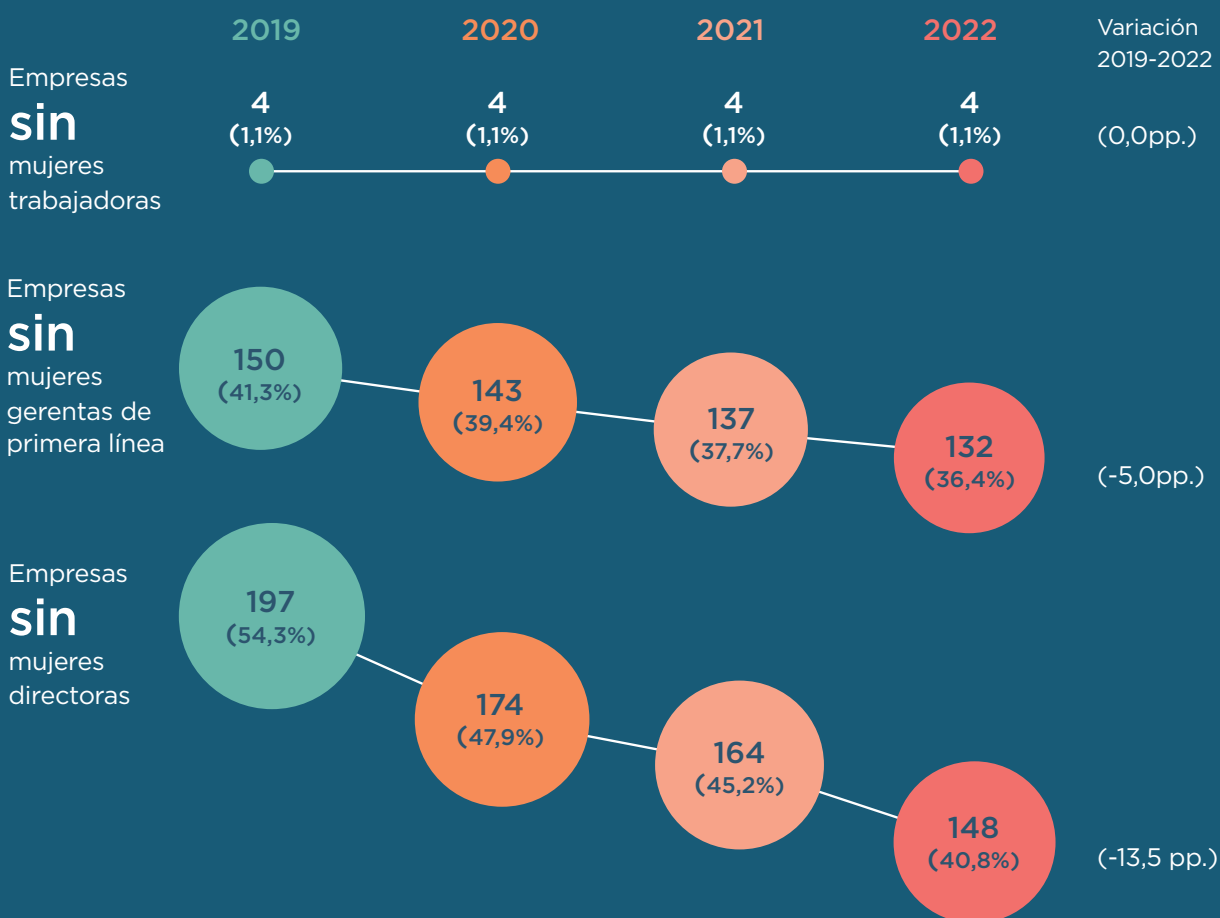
2019 2020 2021 2022 Variación 2019-2022

Empresas sin mujeres trabajadoras

4 (1,1%) 4 (1,1%) 4 (1,1%) 4 (1,1%) (0,0pp.)

Empresas sin mujeres gerentas de primera línea

150 (41,3%) 143 (39,4%) 137 (37,7%) 132 (36,4%) (-5,0pp.)

Empresas sin mujeres directoras

197 (54,3%) 174 (47,9%) 164 (45,2%) 148 (40,8%) (-13,5 pp.)